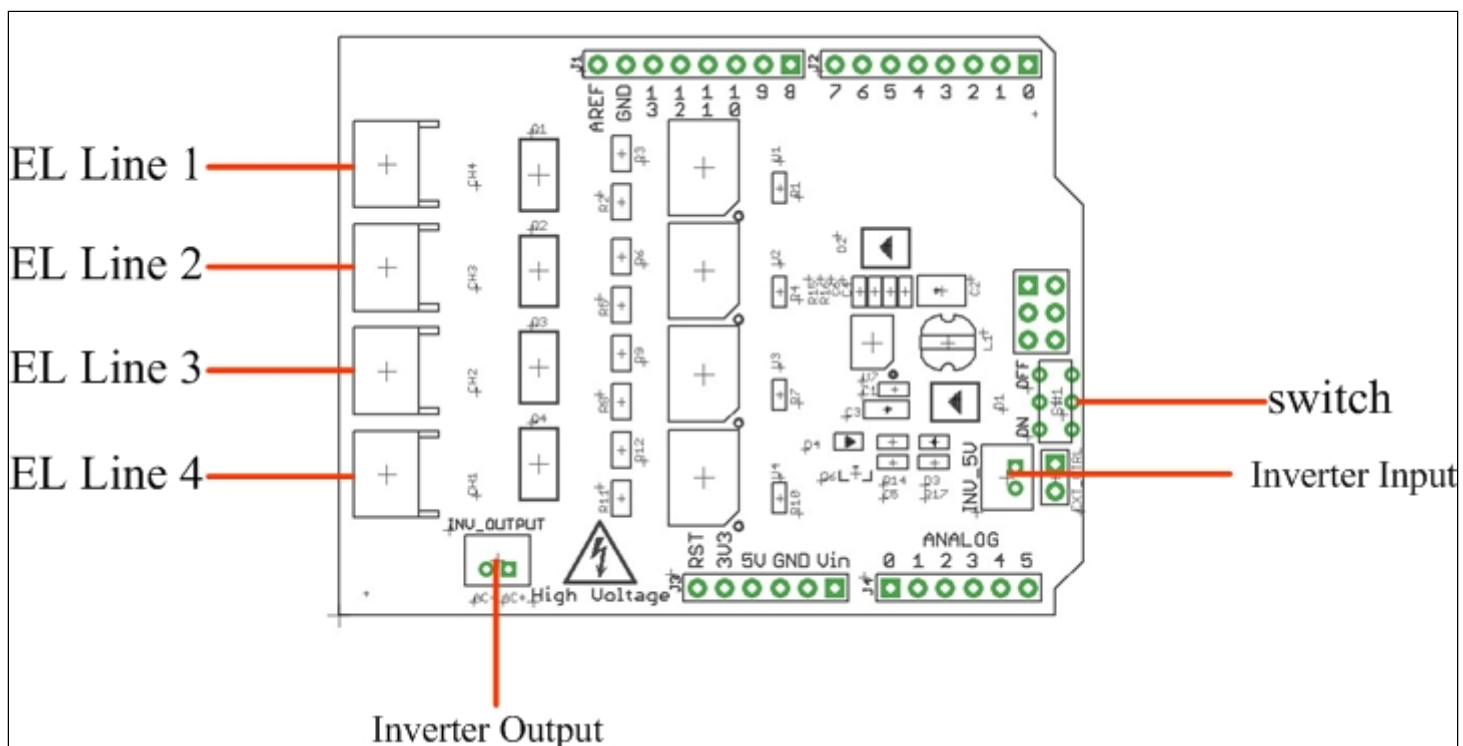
J1
AREF
GND
13
12
11
10
9
8
J2
7
6
5
4
3
2
1
0

EL Line 1
EL Line 2
EL Line 3
EL Line 4

CH4
CH3
CH2
CH1
Q1
Q2
Q3
Q4
R3
R2
R6
R5
R9
R8
R12
R11
U1
U2
U3
U4
R1
R4
R7
R10
D2
C2
L1
C3
D4
D1
D3
OFF
ON
S1
INV_5V
EXT_TRG

switch
Inverter Input

INV_OUTPUT
High Voltage
RST
3V3
5V
GND
Vin
J3
ANALOG
0 1 2 3 4 5
J4

Inverter Output